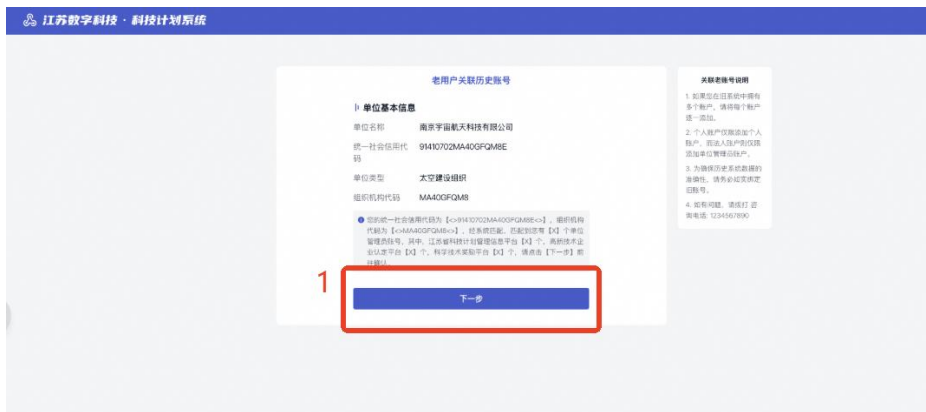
江苏数字科技 · 科技计划系统

老用户关联历史账号

单位基本信息

单位名称 南京宇宙航天科技有限公司
统一社会信用代码 91410702MA40GFQM8E
单位类型 太空建设组织
组织机构代码 MA40GFQM8

您的统一社会信用代码为【<>91410702MA40GFQM8E<>】，组织机构代码为【<>MA40GFQM8<>】，经系统匹配，匹配到您有【X】个单位管理员账号，其中，江苏省科技计划管理信息平台【X】个，高新技术企业认定平台【X】个，科学技术奖励平台【X】个，请点击【下一步】前往确认。

1

下一步

关联老账号说明

1. 如果您在旧系统中拥有多个账户，请将每个账户逐一添加。

2. 个人账户仅能添加个人账户，而法人账户则仅能添加单位管理员账户。

3. 为确保历史系统数据的准确性，请务必如实填定旧账号。

4. 如有问题，请拨打 咨询电话: 1234567890